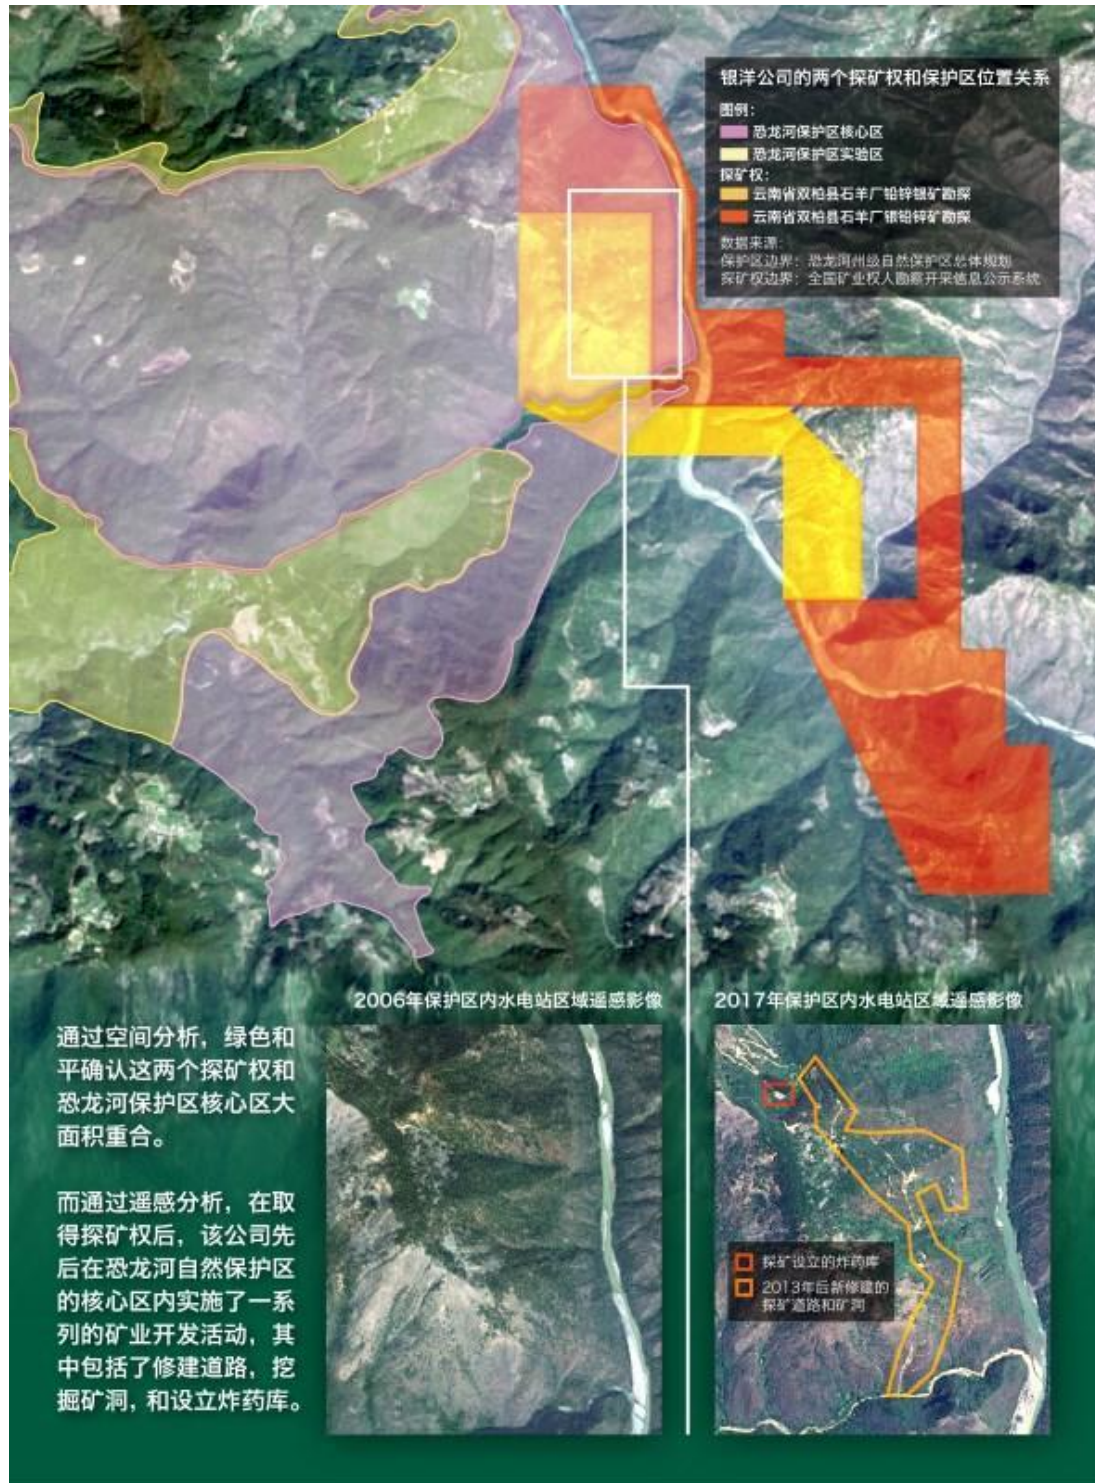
银洋公司的两个探矿权和保护区位置关系

图例：
恐龙河保护区核心区
恐龙河保护区实验区
探矿权：
云南省双柏县石羊厂铅锌银矿勘探
云南省双柏县石羊厂银铅锌矿勘探

数据来源：
保护区边界：恐龙河州级自然保护区总体规划
探矿权边界：全国矿业权人勘查开采信息公示系统

2006年保护区内水电站区域遥感影像

2017年保护区内水电站区域遥感影像

通过空间分析，绿色和平确认这两个探矿权和恐龙河保护区核心区大面积重合。

而通过遥感分析，在取得探矿权后，该公司先后在恐龙河自然保护区的核心区内实施了一系列的矿业开发活动，其中包括了修建道路，挖掘矿洞，和设立炸药库。

探矿设立的炸药库
2013年后新修建的探矿道路和矿洞